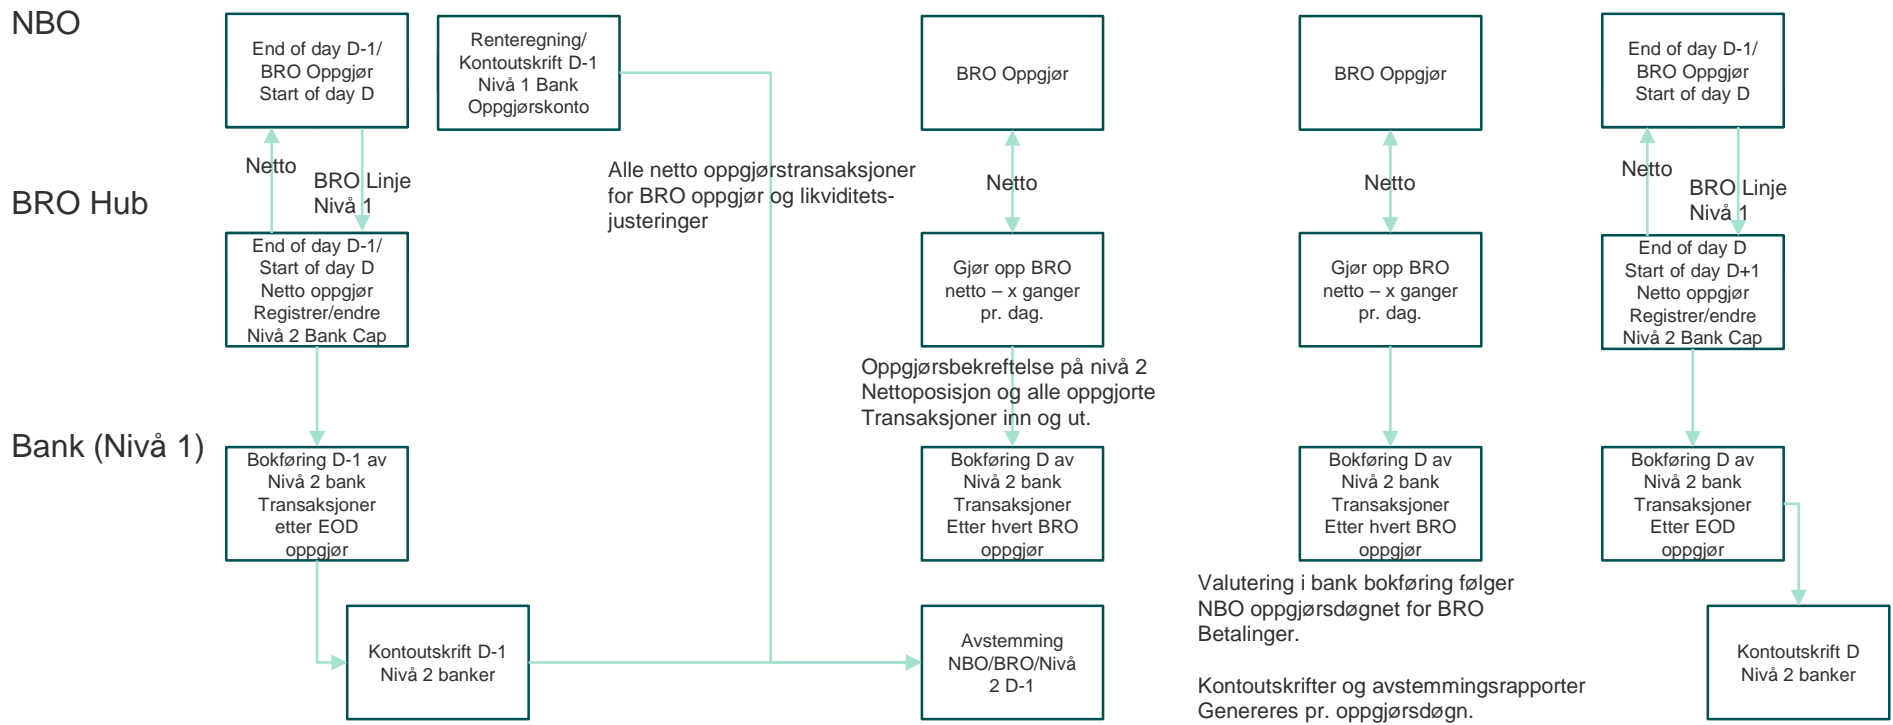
NBO

BRO Hub

Bank (Nivå 1)

End of day D-1/
BRO Oppgjør
Start of day D

Netto

BRO Linje
Nivå 1

End of day D-1/
Start of day D
Netto oppgjør
Registrer/endre
Nivå 2 Bank Cap

Bokføring D-1 av
Nivå 2 bank
Transaksjoner
etter EOD
oppgjør

Kontoutskrift D-1
Nivå 2 banker

Renteregning/
Kontoutskrift D-1
Nivå 1 Bank
Oppgjørskonto

Alle netto oppgjørstransaksjoner for BRO oppgjør og likviditets-justeringer

BRO Oppgjør

Netto

Gjør opp BRO
netto – x ganger
pr. dag.

Oppgjørsbekreftelse på nivå 2
Nettoposisjon og alle oppgjorte
Transaksjoner inn og ut.

Bokføring D av
Nivå 2 bank
Transaksjoner
Etter hvert BRO
oppgjør

Avstemming
NBO/BRO/Nivå
2 D-1

BRO Oppgjør

Netto

Gjør opp BRO
netto – x ganger
pr. dag.

Bokføring D av
Nivå 2 bank
Transaksjoner
Etter hvert BRO
oppgjør

Valutering i bank bokføring følger
NBO oppgjørsdøgnet for BRO
Betalinger.

Kontoutskrifter og avstemmingsrapporter
Genereres pr. oppgjørsdøgn.

End of day D-1/
BRO Oppgjør
Start of day D

Netto

BRO Linje
Nivå 1

End of day D
Start of day D+1
Netto oppgjør
Registrer/endre
Nivå 2 Bank Cap

Bokføring D av
Nivå 2 bank
Transaksjoner
Etter EOD
oppgjør

Kontoutskrift D
Nivå 2 banker